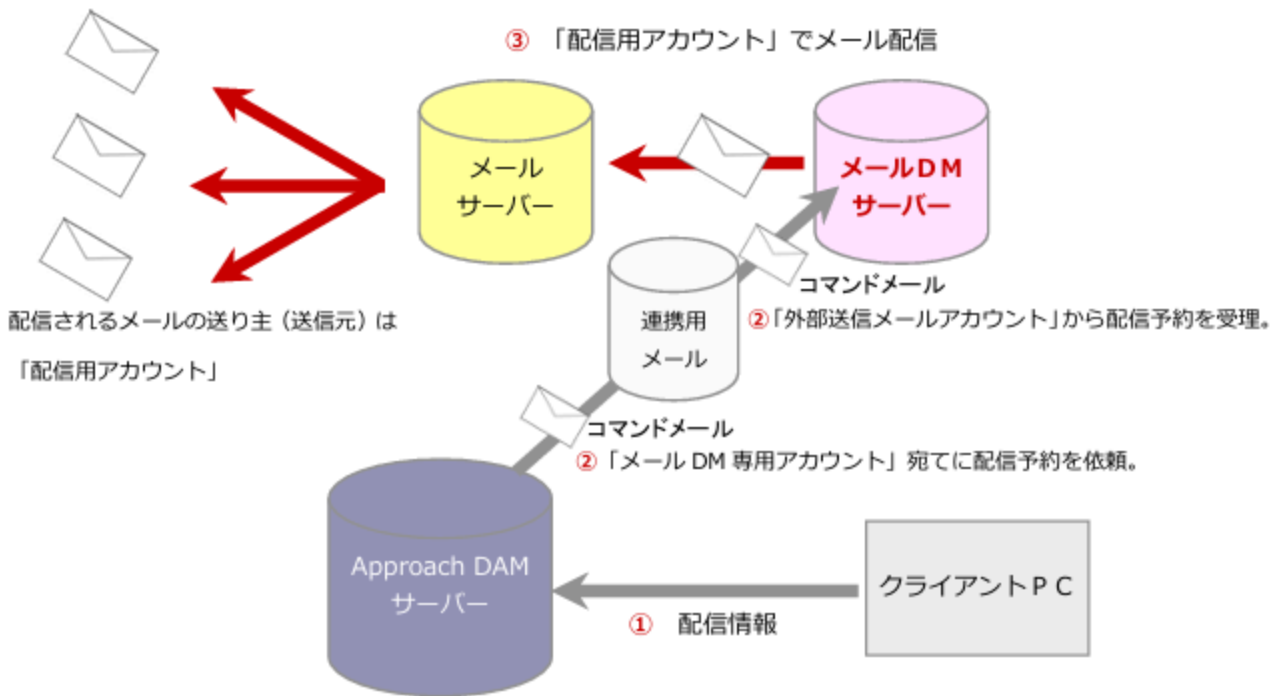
③ 「配信用アカウント」でメール配信

メール
サーバー

メールＤＭ
サーバー

配信されるメールの送り主（送信元）は
「配信用アカウント」

連携用
メール

コマンドメール
②「外部送信メールアカウント」から配信予約を受理。

コマンドメール
②「メール DM 専用アカウント」宛てに配信予約を依頼。

Approach DAM
サーバー

クライアントＰＣ

① 配信情報